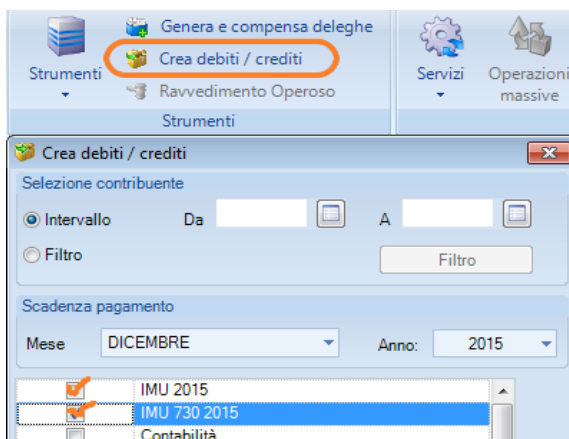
Strumenti
Genera e compensa deleghe
Crea debiti / crediti
Ravvedimento Operoso
Strumenti
Servizi
Operazioni massive

Crea debiti / crediti
Selezione contribuente
Intervallo
Da
A
Filtro
Filtro
Scadenza pagamento
Mese
DICEMBRE
Anno:
2015
IMU 2015
IMU 730 2015
Contabilità